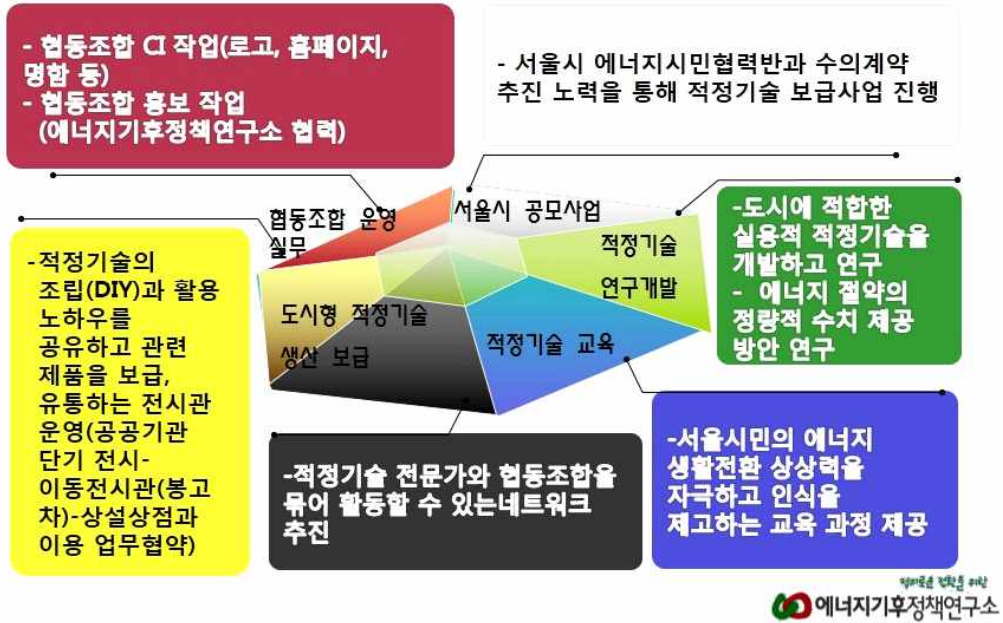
- 협동조합 CI 작업(로고, 홈페이지, 명함 등)
- 협동조합 홍보 작업 (에너지기후정책연구소 협력)

- 서울시 에너지시민협력반과 수의계약 추진 노력을 통해 적정기술 보급사업 진행

협동조합 운영 실무

서울시 공모사업

적정기술 연구개발

도시형 적정기술 생산 보급

적정기술 교육

-도시에 적합한 실용적 적정기술을 개발하고 연구
- 에너지 절약의 정량적 수치 제공 방안 연구

-적정기술의 조립(DIY)과 활용 노하우를 공유하고 관련 제품을 보급, 유통하는 전시관 운영(공공기관 단기 전시-이동전시관(봉고차)-상설상점과 이용 업무협약)

-적정기술 전문가와 협동조합을 묶어 활동할 수 있는네트워크 추진

-서울시민의 에너지 생활전환 상상력을 자극하고 인식을 제고하는 교육 과정 제공

정의로운 전환을 위한
에너지기후정책연구소